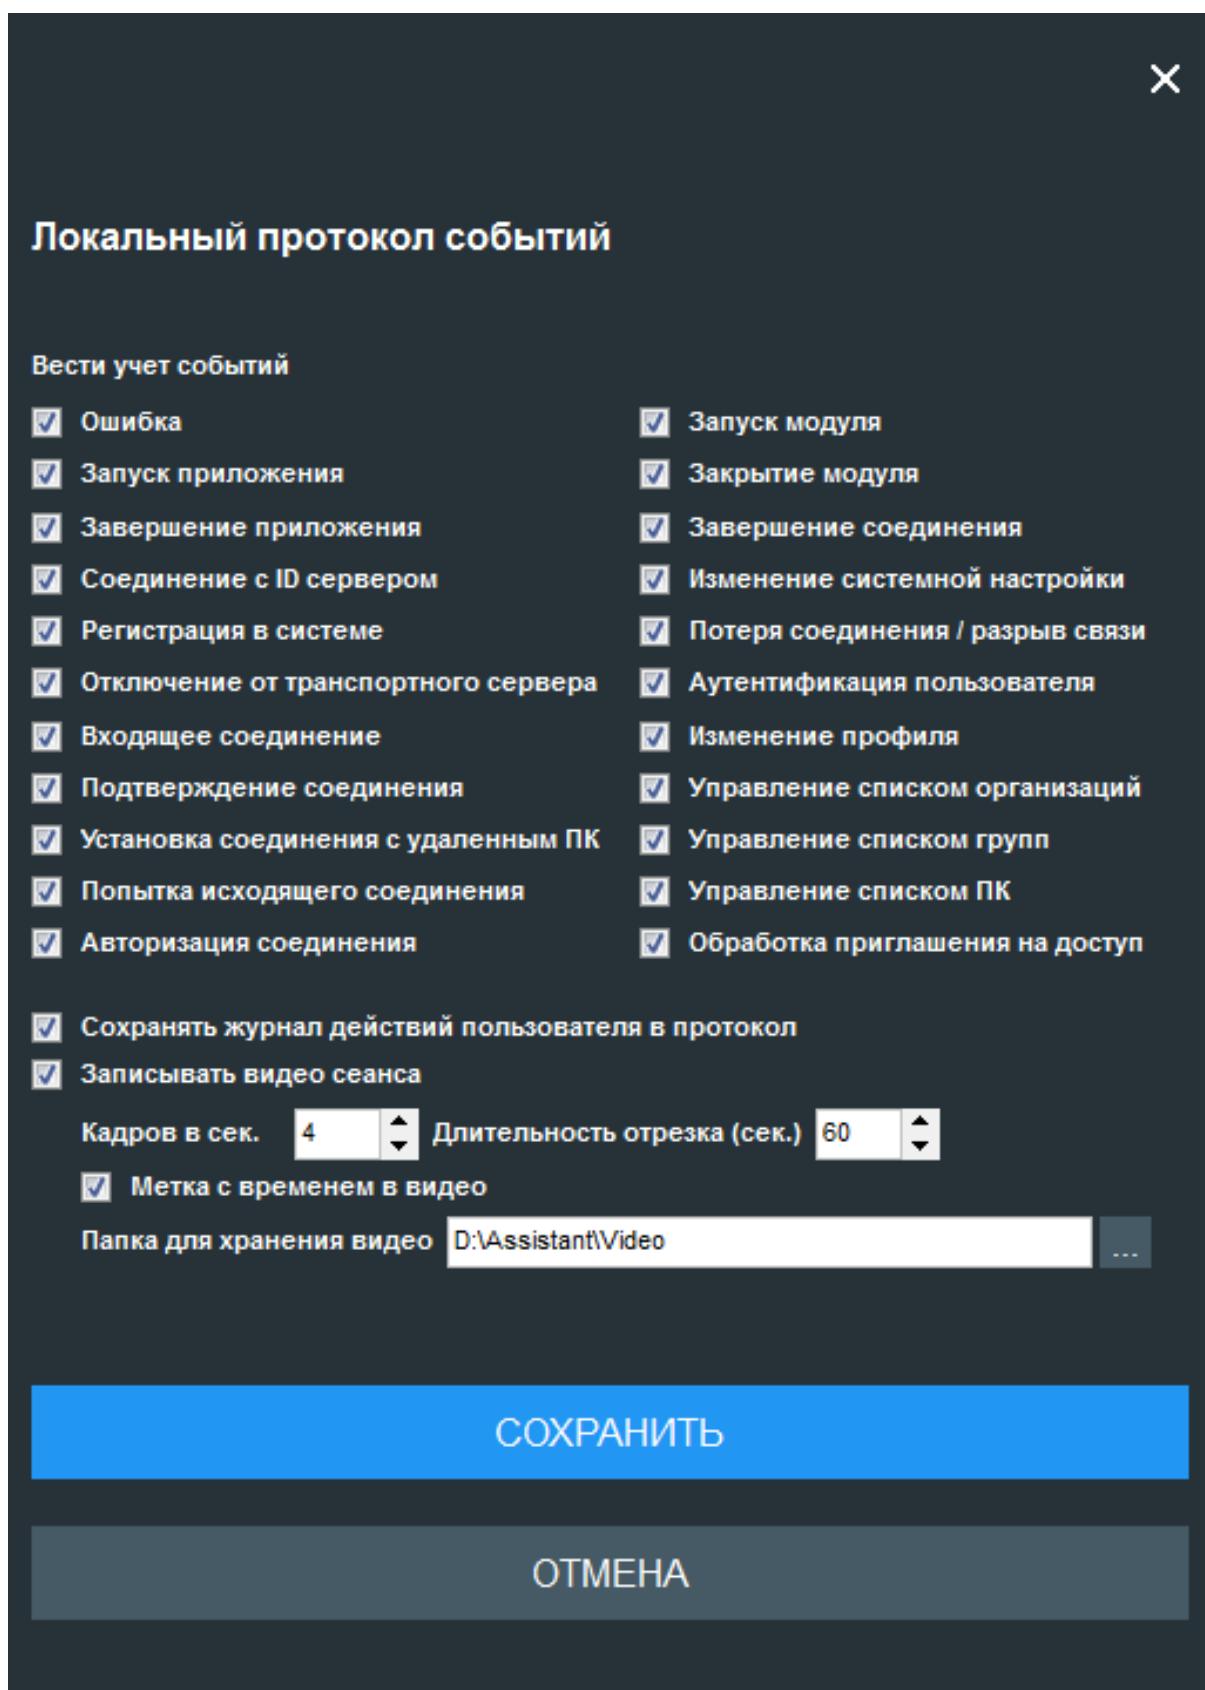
✕

Локальный протокол событий

Вести учет событий

Ошибка
Запуск приложения
Завершение приложения
Соединение с ID сервером
Регистрация в системе
Отключение от транспортного сервера
Входящее соединение
Подтверждение соединения
Установка соединения с удаленным ПК
Попытка исходящего соединения
Авторизация соединения

Запуск модуля
Закрытие модуля
Завершение соединения
Изменение системной настройки
Потеря соединения / разрыв связи
Аутентификация пользователя
Изменение профиля
Управление списком организаций
Управление списком групп
Управление списком ПК
Обработка приглашения на доступ

Сохранять журнал действий пользователя в протокол
Записывать видео сеанса
Кадров в сек. 4 Длительность отрезка (сек.) 60
Метка с временем в видео
Папка для хранения видео D:\Assistant\Video ...

СОХРАНИТЬ

ОТМЕНА